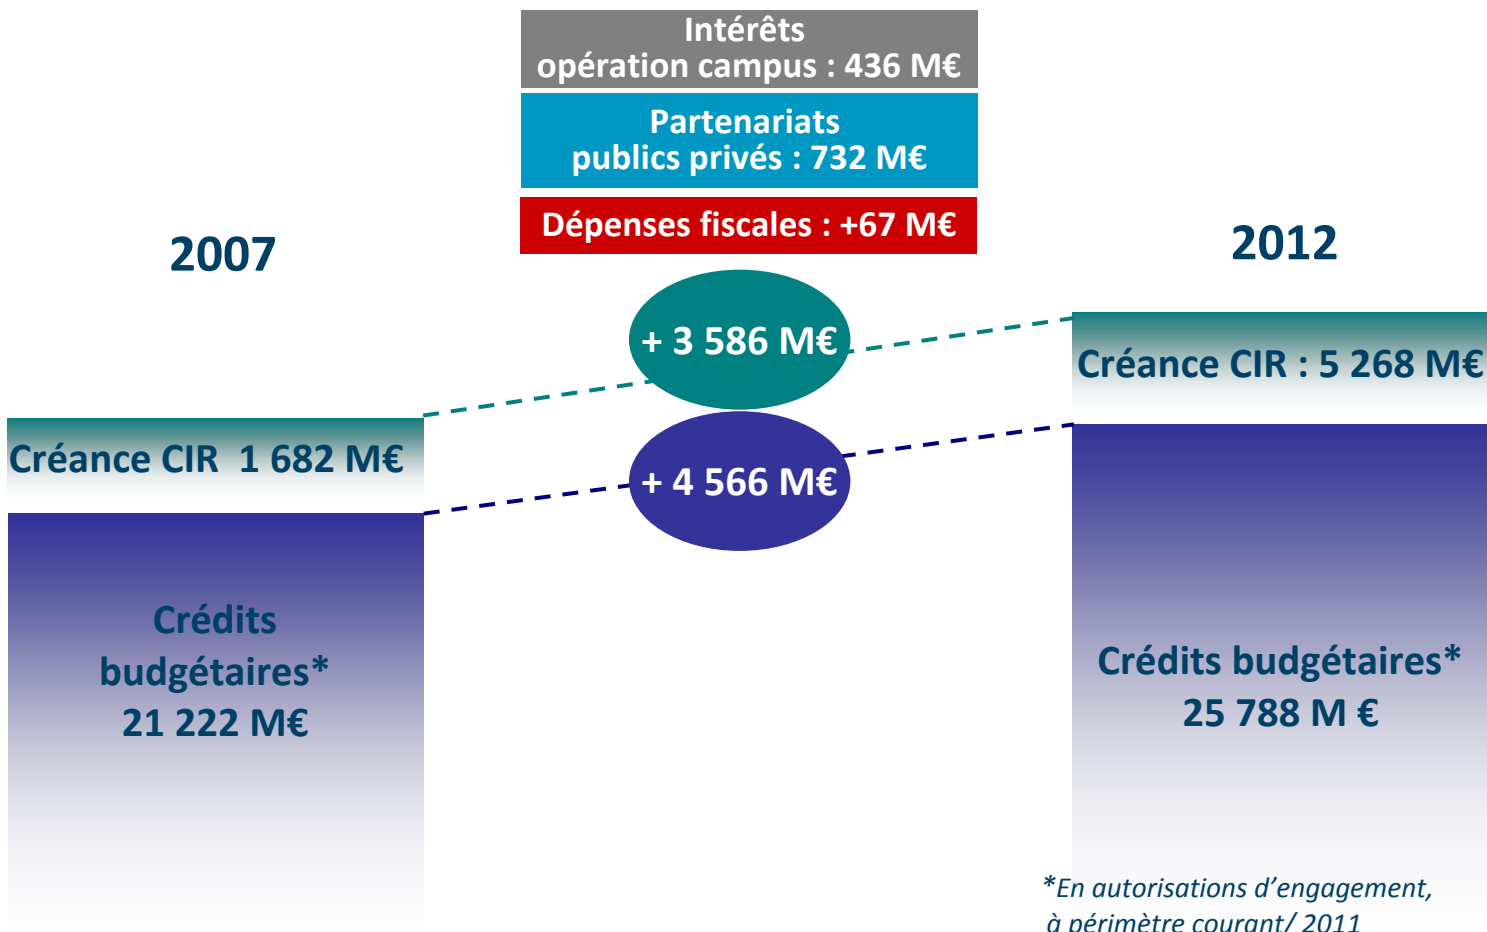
Intérêts
opération campus : 436 M€

Partenariats
publics privés : 732 M€

Dépenses fiscales : +67 M€

2007

2012

+ 3 586 M€

Créance CIR : 5 268 M€

Créance CIR 1 682 M€

+ 4 566 M€

Crédits budgétaires*
21 222 M€

Crédits budgétaires*
25 788 M €

*En autorisations d'engagement, à périmètre courant/ 2011